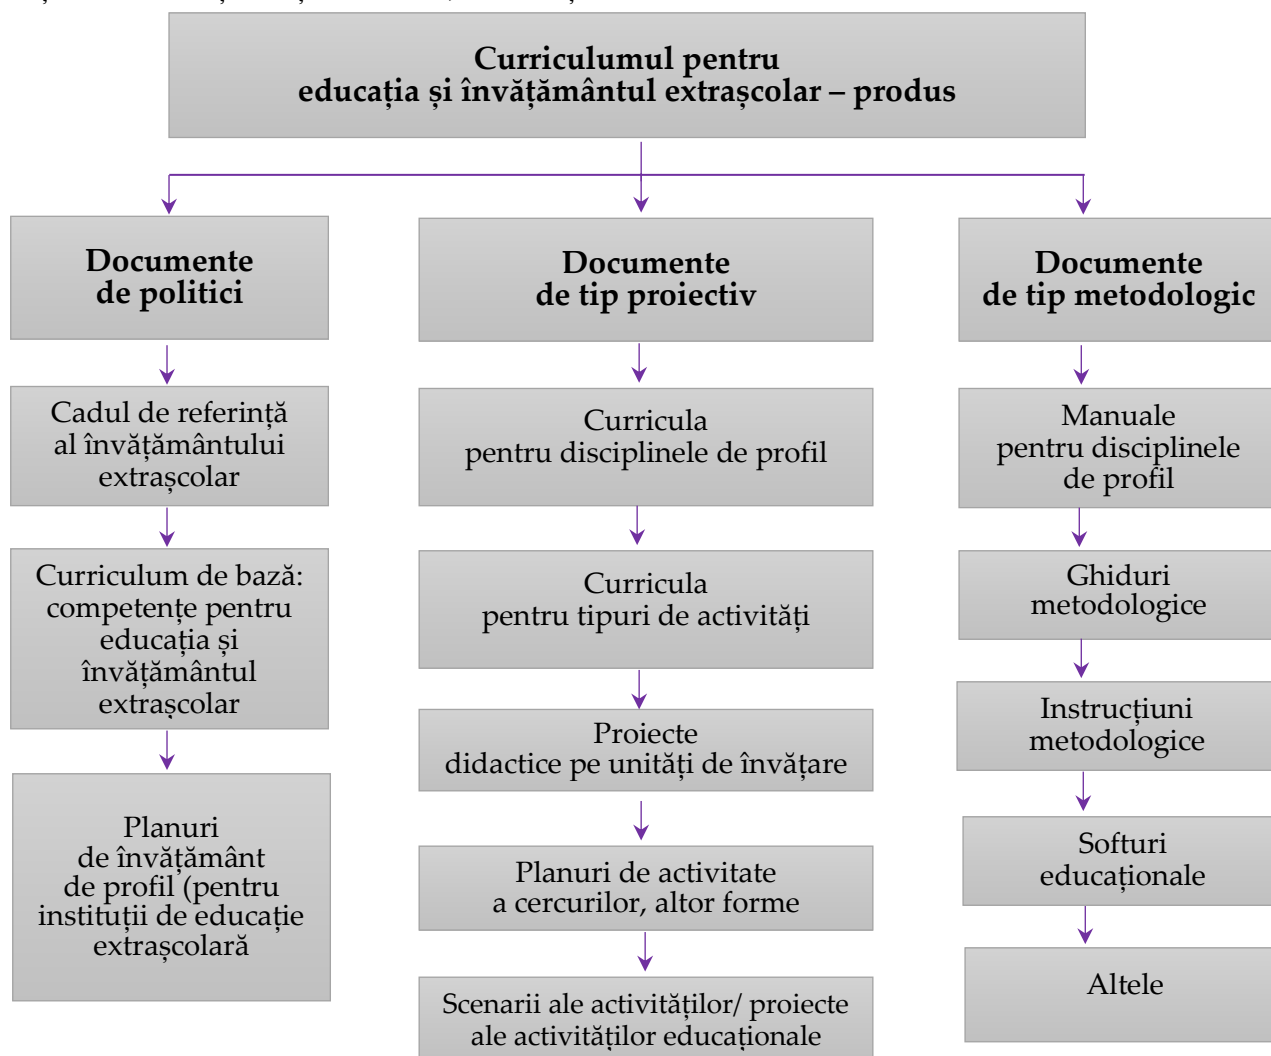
Curriculumul pentru educația și învățământul extrașcolar – produs

Documente de politici

Cadul de referință al învățământului extrașcolar

Curriculum de bază: competențe pentru educația și învățământul extrașcolar

Planuri de învățământ de profil (pentru instituții de educație extrașcolară

Documente de tip proiectiv

Curricula pentru disciplinele de profil

Curricula pentru tipuri de activități

Proiecte didactice pe unități de învățare

Planuri de activitate a cercurilor, altor forme

Scenarii ale activităților/ proiecte ale activităților educaționale

Documente de tip metodologic

Manuale pentru disciplinele de profil

Ghiduri metodologice

Instrucțiuni metodologice

Softuri educaționale

Altele